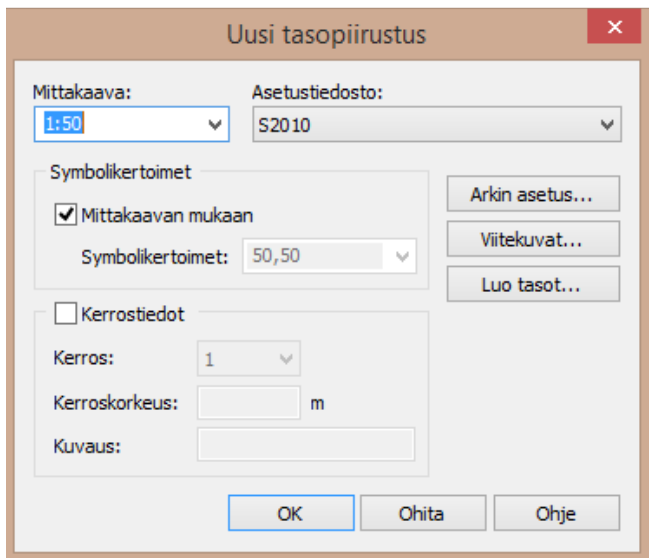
Uusi tasopiirustus

Mittakaava:
1:50

Asetustiedosto:
S2010

Symbolikertoimet

Mittakaavan mukaan

Symbolikertoimet: 50,50

Arkin asetus...

Viitekuvat...

Luo tasot...

Kerrostiedot

Kerros: 1

Kerroskorkeus: m

Kuvaus:

OK

Ohita

Ohje